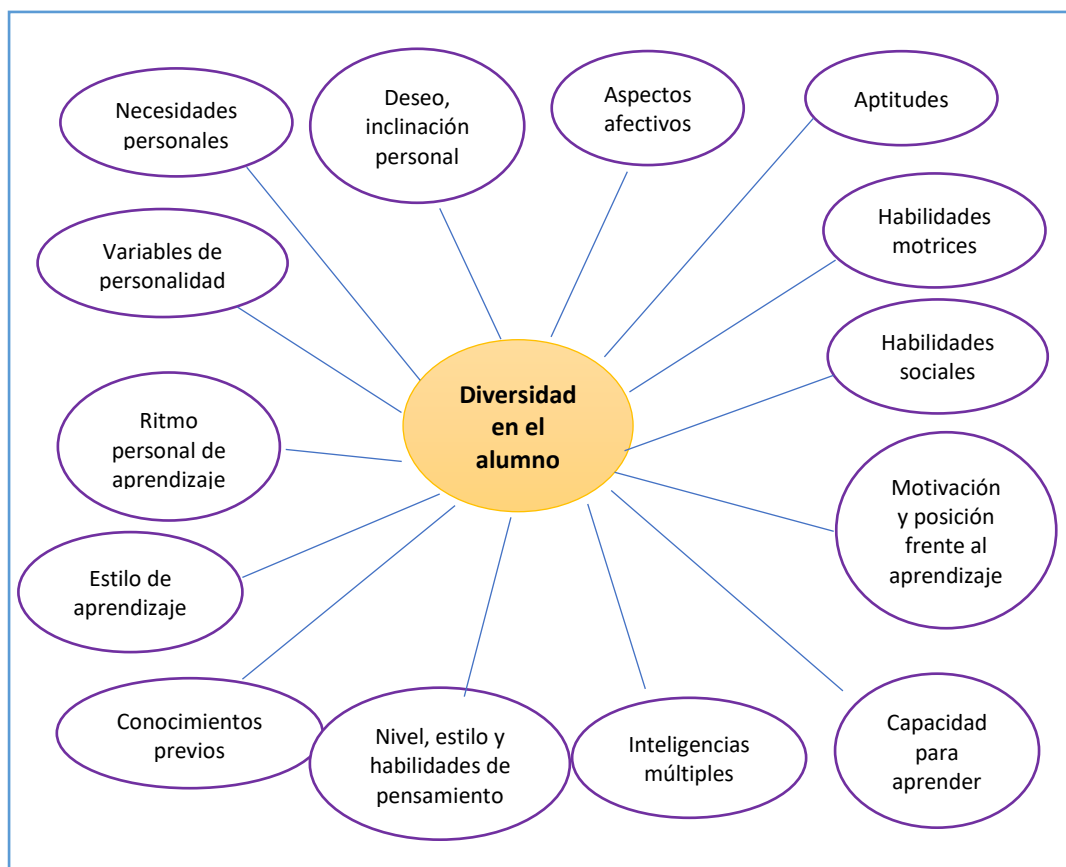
Diversidad en el alumno

Necesidades personales

Deseo, inclinación personal

Aspectos afectivos

Aptitudes

Variables de personalidad

Habilidades motrices

Habilidades sociales

Ritmo personal de aprendizaje

Motivación y posición frente al aprendizaje

Estilo de aprendizaje

Conocimientos previos

Nivel, estilo y habilidades de pensamiento

Inteligencias múltiples

Capacidad para aprender